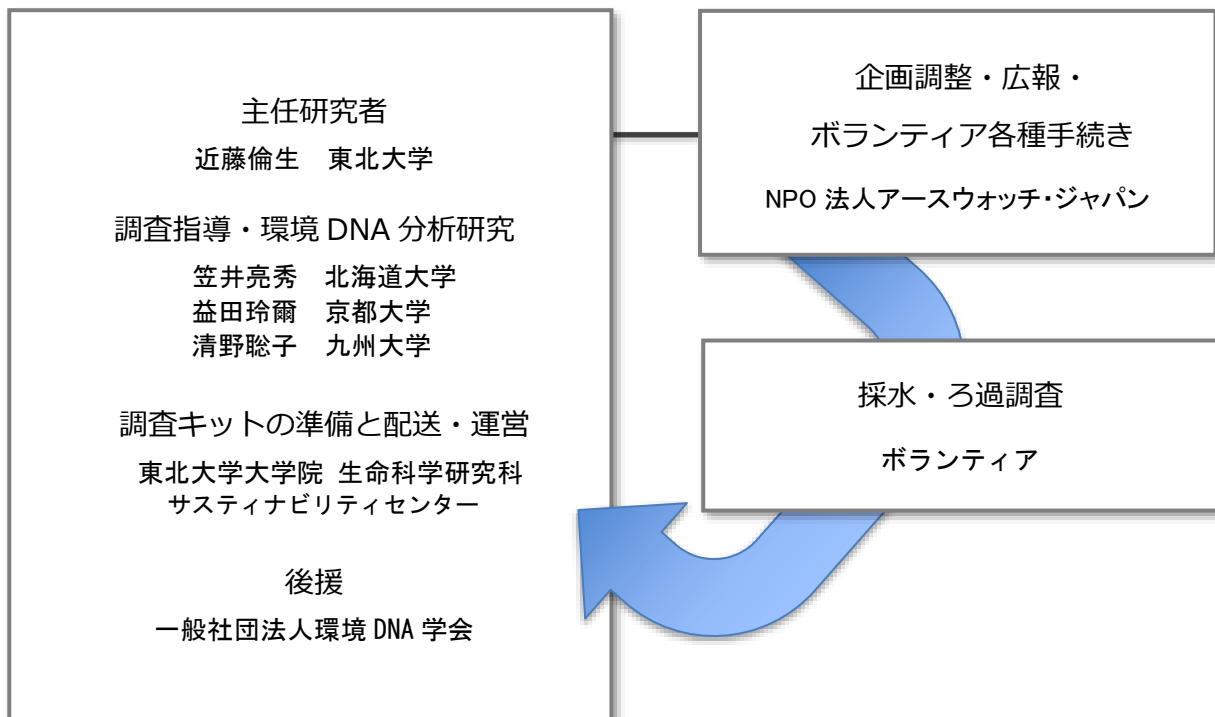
主任研究者
近藤倫生　東北大学

調査指導・環境 DNA 分析研究
笠井亮秀　北海道大学
益田玲爾　京都大学
清野聡子　九州大学

調査キットの準備と配送・運営
東北大学大学院 生命科学研究科
サスティナビリティセンター

後援
一般社団法人環境 DNA 学会

企画調整・広報・
ボランティア各種手続き
NPO 法人アースウォッチ･ジャパン

採水・ろ過調査
ボランティア